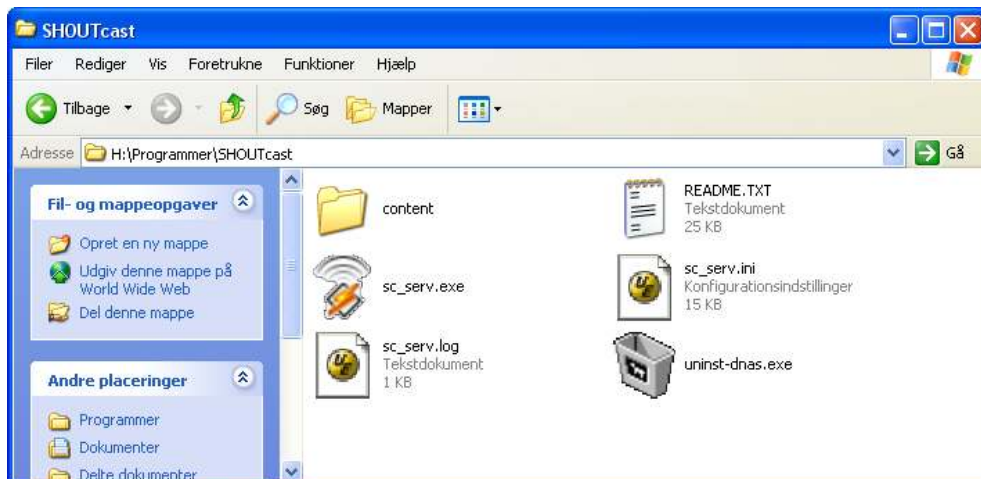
SHOUTcast

Filer Rediger Vis Foretrukne Funktioner Hjælp

Tilbage Søg Mapper

Adresse H:\Programmer\SHOUTcast Gå

Fil- og mappeopgaver

Opret en ny mappe
Udgiv denne mappe på World Wide Web
Del denne mappe

Andre placeringer

Programmer
Dokumenter
Delte dokumenter

content

README.TXT
Tekstdokument
25 KB

sc_serv.exe

sc_serv.ini
Konfigurationsindstillinger
15 KB

sc_serv.log
Tekstdokument
1 KB

uninst-dnas.exe